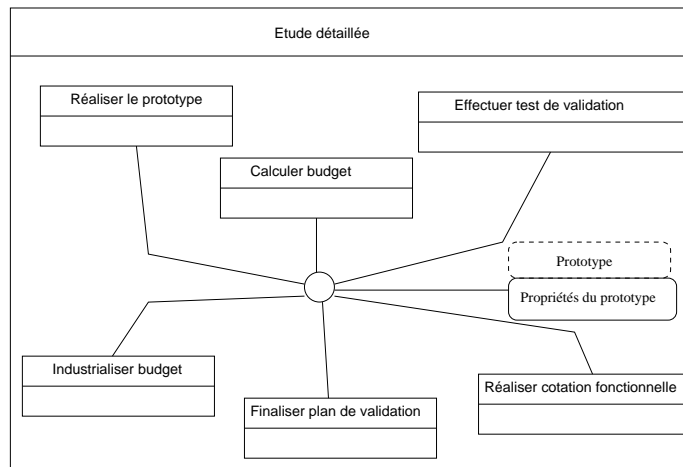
Etude détaillée

Réaliser le prototype

Effectuer test de validation

Calculer budget

Prototype

Propriétés du prototype

Industrialiser budget

Réaliser cotation fonctionnelle

Finaliser plan de validation